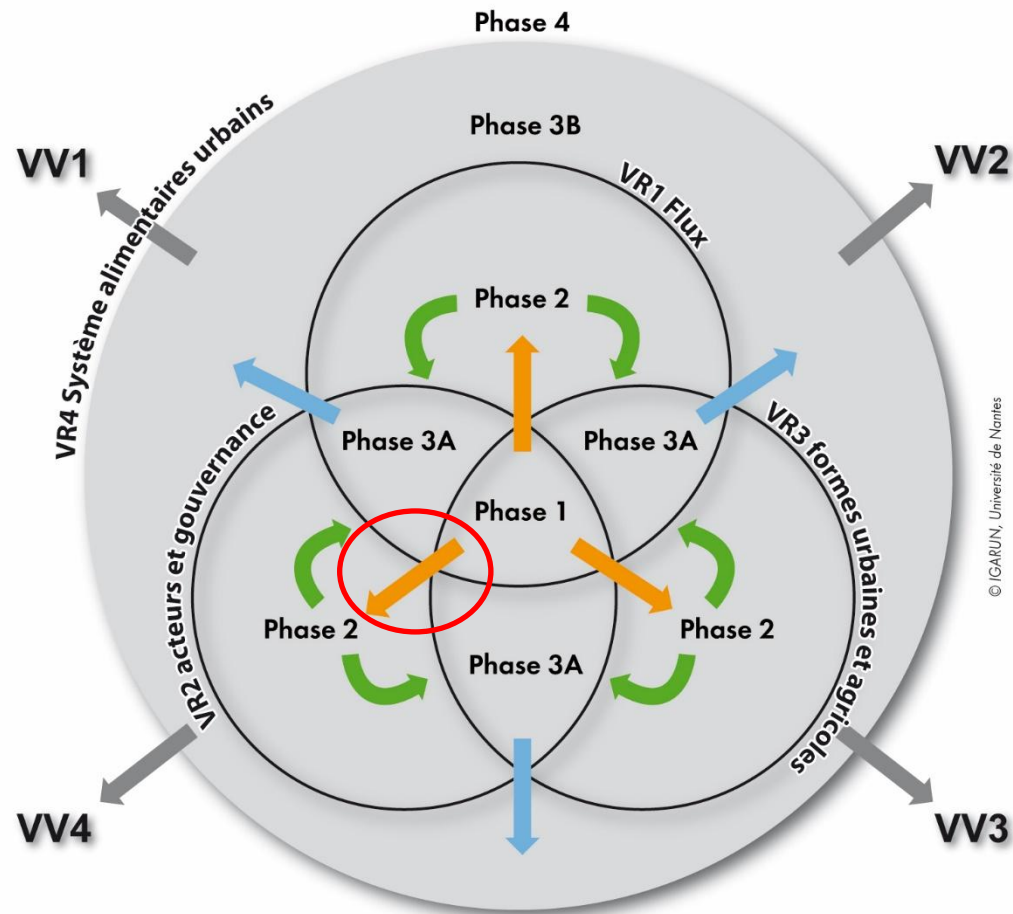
Phase 4

VV1

VV2

VR4 Système alimentaires urbains

Phase 3B

VR1 Flux

Phase 2

Phase 3A

Phase 3A

VR2 acteurs et gouvernance

Phase 1

VR3 formes urbaines et agricoles

Phase 2

Phase 2

Phase 3A

VV4

VV3

© IGARUN, Université de Nantes